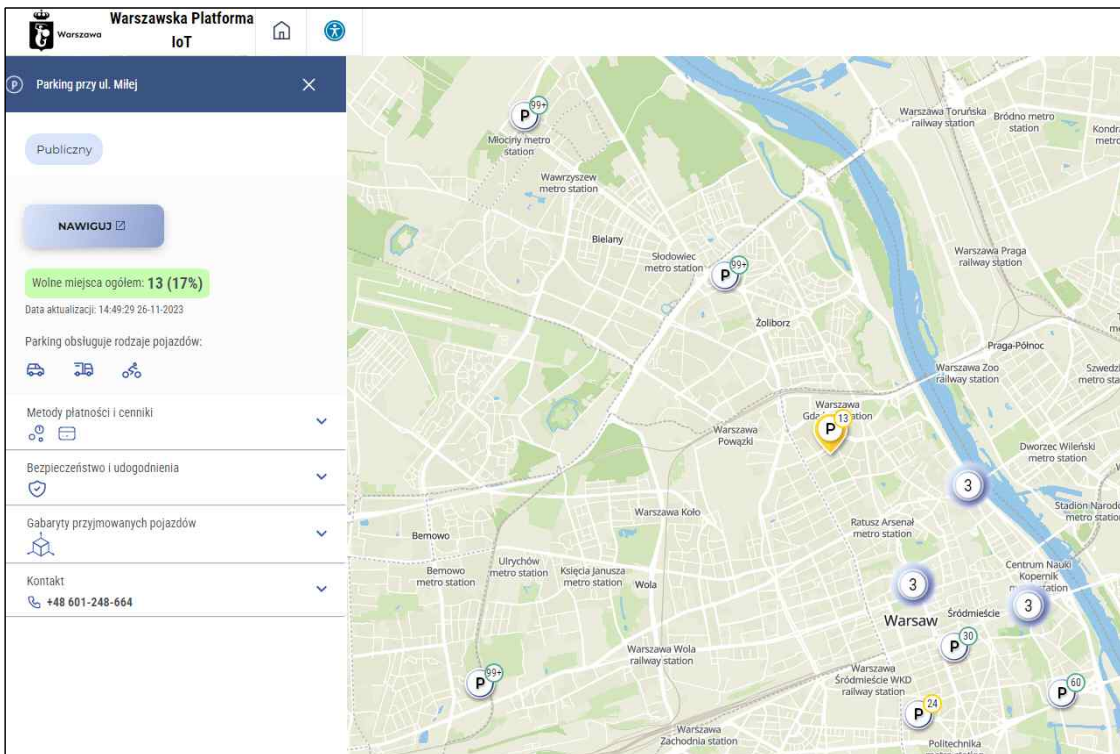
Warszawa Warszawska Platforma IoT

Parking przy ul. Miłej

Publiczny

NAWIGUJ

Wolne miejsca ogółem: 13 (17%)

Data aktualizacji: 14:49:29 26-11-2023

Parking obsługuje rodzaje pojazdów:

Metody płatności i cenniki

Bezpieczeństwo i udogodnienia

Gabaryty przyjmowanych pojazdów

Kontakt

+48 601-248-664

P 99+
Młociny metro station
Wawrzyszew metro station
Bielany
Słodowiec metro station
P 99+
Żoliborz
Warszawa Toruńska railway station
Bródno metro station
Kondra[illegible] metro
Warszawa Praga railway station
Praga-Północ
Warszawa Zoo railway station
Szwedz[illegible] sta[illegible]
Warszawa Gda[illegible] station
P 13
Warszawa Powązki
Dworzec Wileński metro station
3
Warszawa Koło
Ratusz Arsenał metro station
Stadion Narod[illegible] metro station
Bemowo
Bemowo metro station
Ulrychów metro station
Księcia Janusza metro station
Wola
3
Centrum Nauki Kopernik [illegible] station
3
Warsaw
Śródmieście
P 30
Warszawa Wola railway station
Warszawa Śródmieście WKD railway station
P 99+
P 24
P 60
Warszawa Zachodnia station
Politechnika